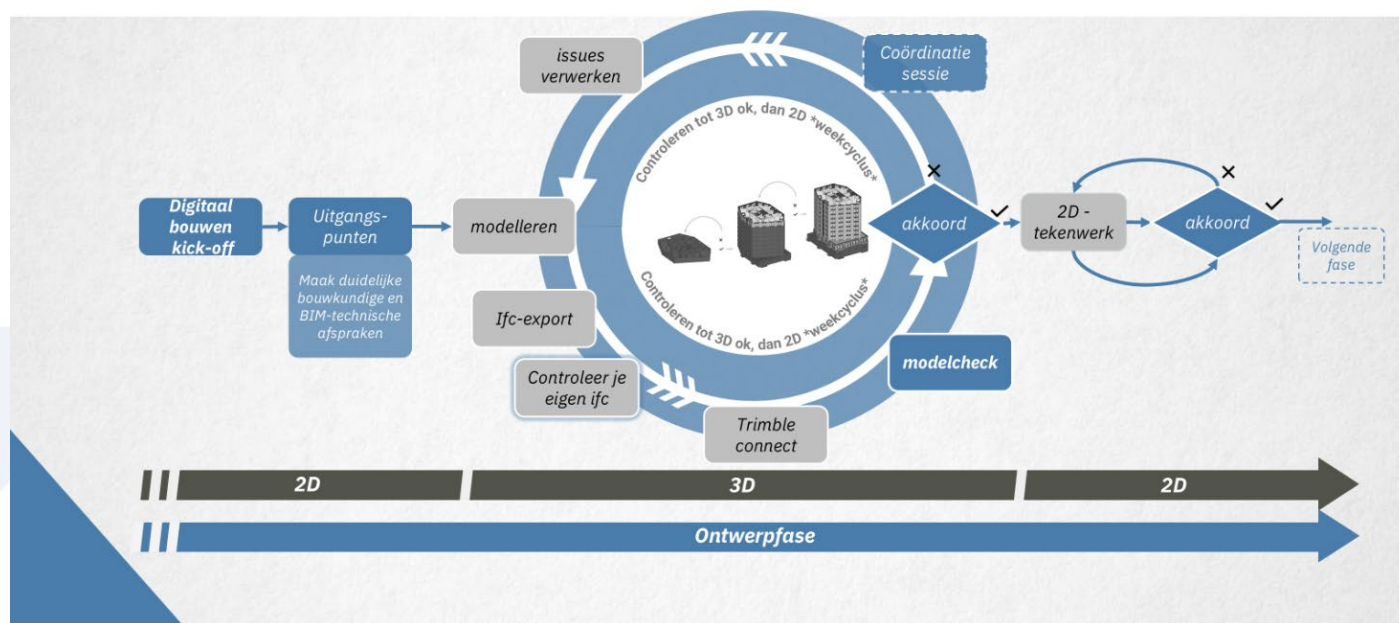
issues verwerken

Coördinatie sessie

Controleren tot 3D ok, dan 2D *weekcyclus*

Digitaal bouwen kick-off

Uitgangs-punten

Maak duidelijke bouwkundige en BIM-technische afspraken

modelleren

akkoord

2D - tekenwerk

akkoord

Volgende fase

Controleren tot 3D ok, dan 2D *weekcyclus*

Ifc-export

modelcheck

Controleer je eigen ifc

Trimble connect

2D

3D

2D

Ontwerpfase